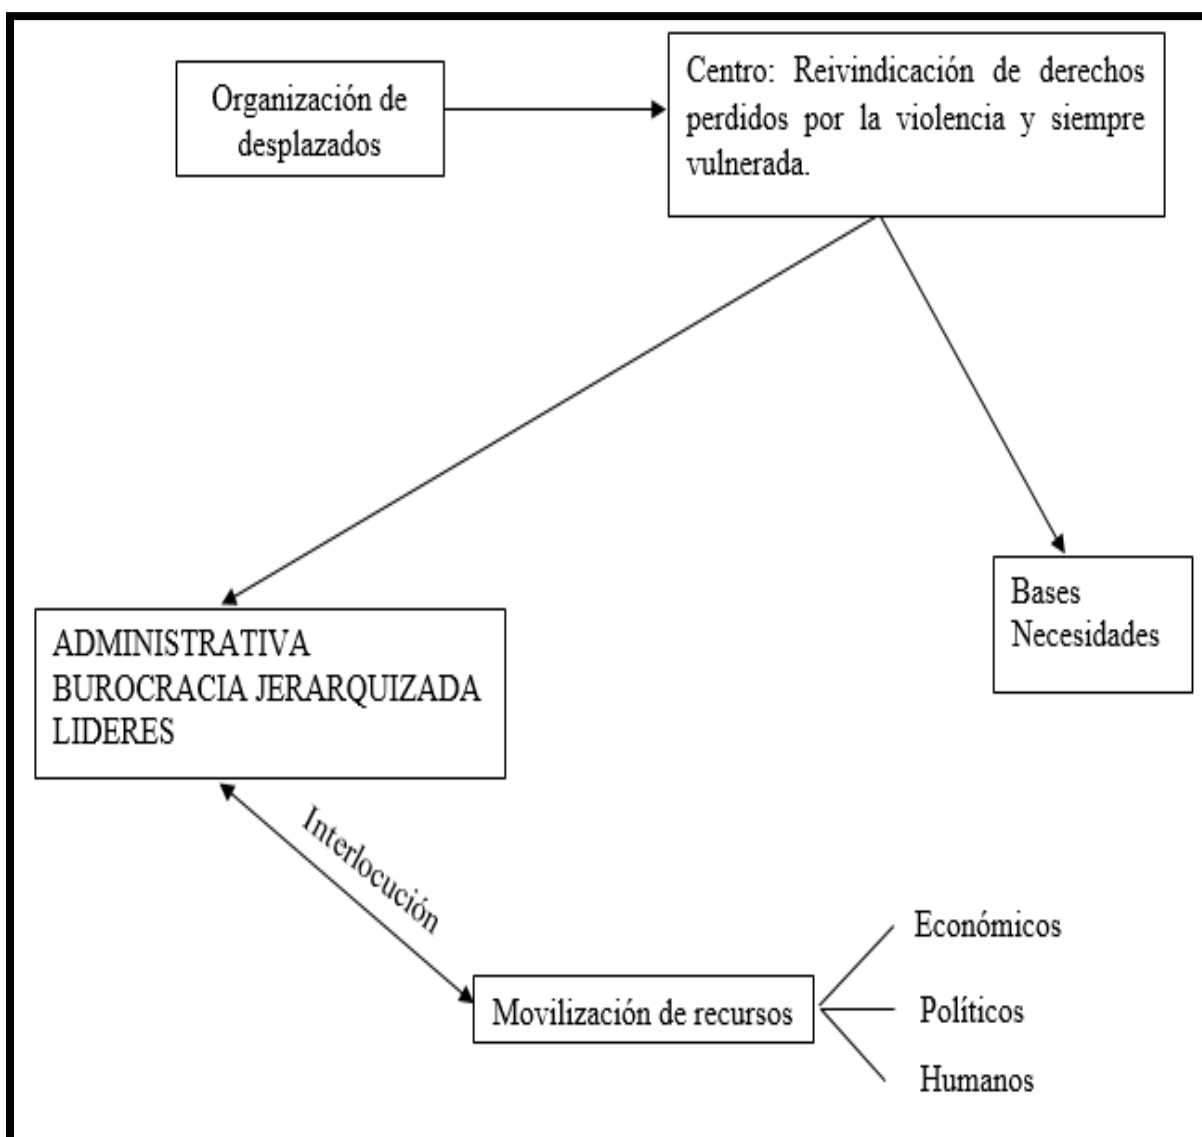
Organización de desplazados

Centro: Reivindicación de derechos perdidos por la violencia y siempre vulnerada.

ADMINISTRATIVA
BUROCRACIA JERARQUIZADA
LIDERES

Bases
Necesidades

Interlocución

Movilización de recursos

Económicos

Políticos

Humanos